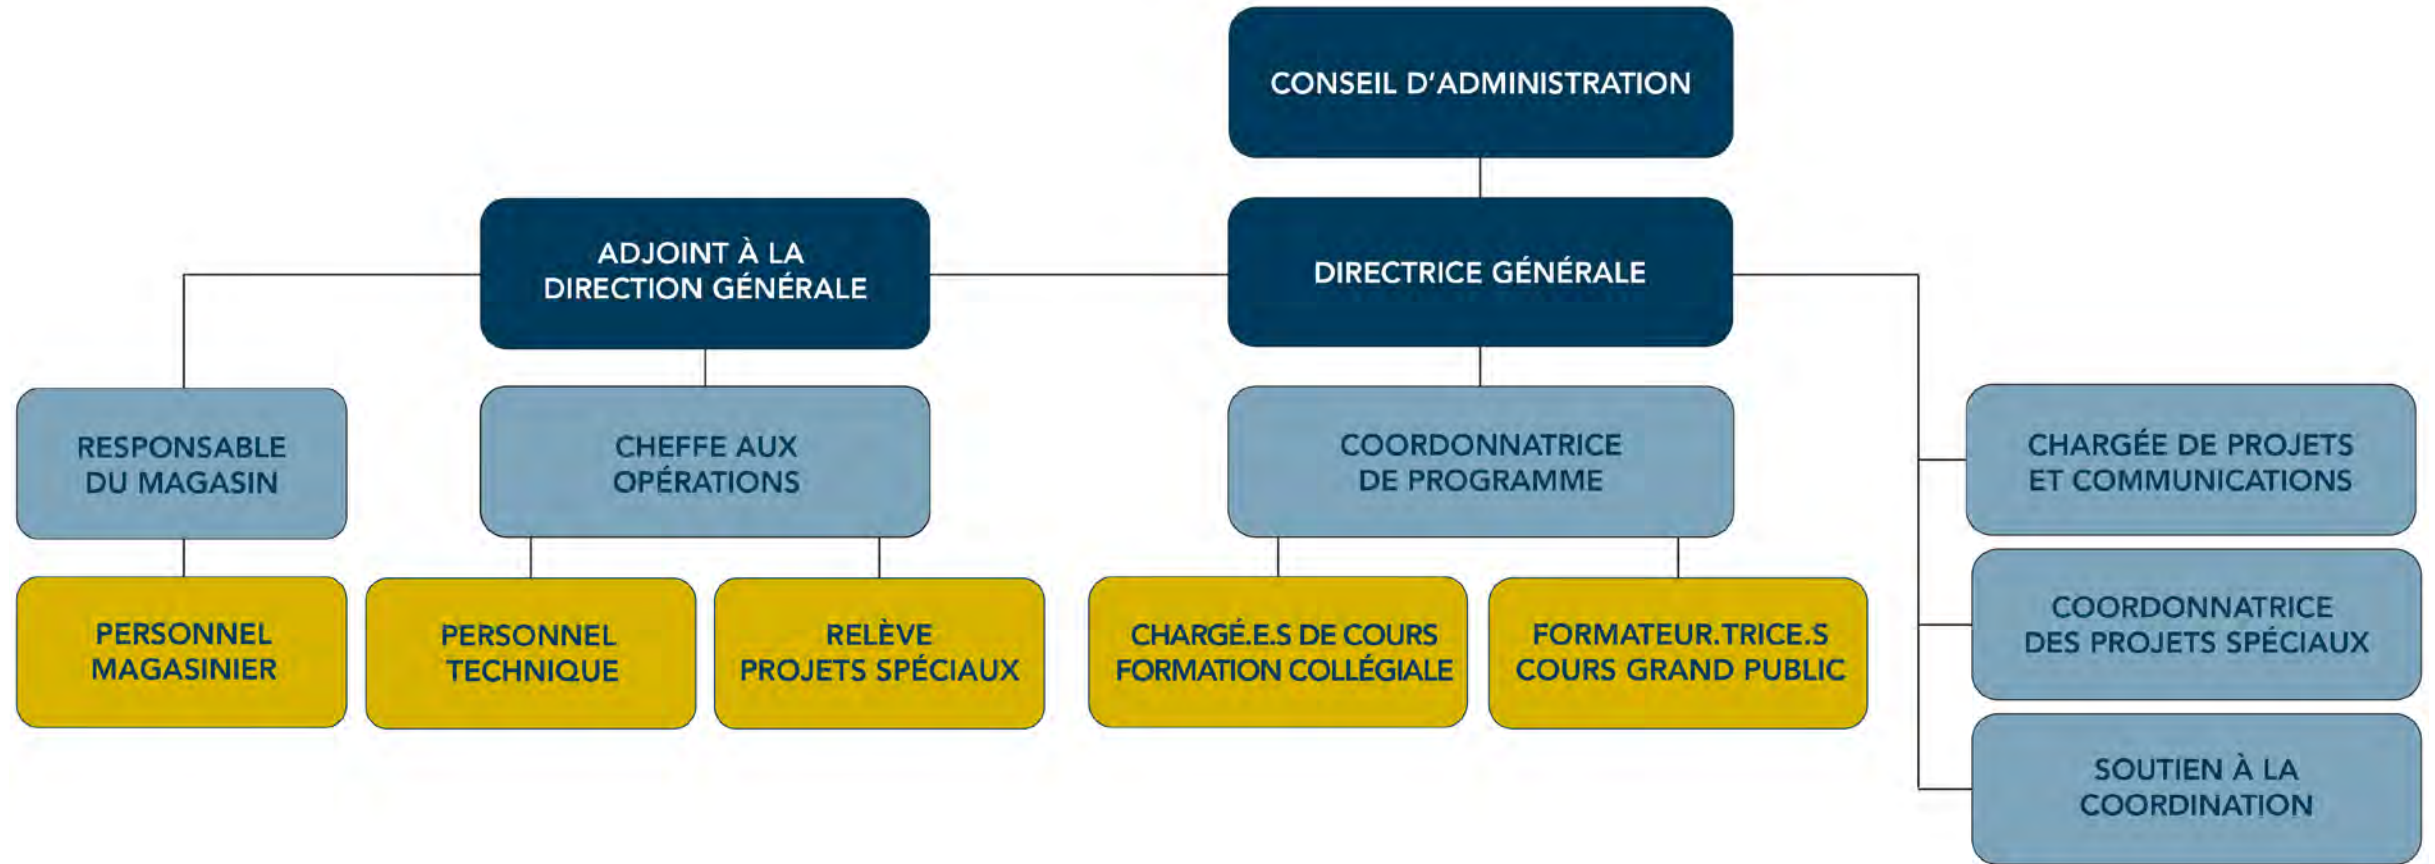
CONSEIL D’ADMINISTRATION

ADJOINT À LA DIRECTION GÉNÉRALE

DIRECTRICE GÉNÉRALE

RESPONSABLE DU MAGASIN

CHEFFE AUX OPÉRATIONS

COORDONNATRICE DE PROGRAMME

CHARGÉE DE PROJETS ET COMMUNICATIONS

PERSONNEL MAGASINIER

PERSONNEL TECHNIQUE

RELÈVE PROJETS SPÉCIAUX

CHARGÉ.E.S DE COURS FORMATION COLLÉGIALE

FORMATEUR.TRICE.S COURS GRAND PUBLIC

COORDONNATRICE DES PROJETS SPÉCIAUX

SOUTIEN À LA COORDINATION